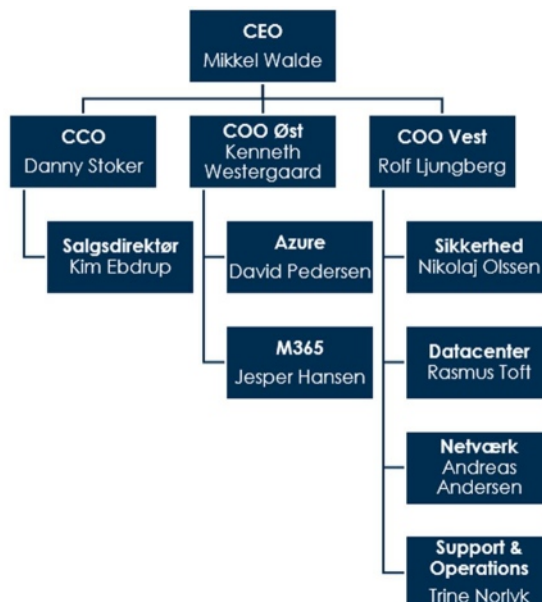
CEO
Mikkel Walde

CCO
Danny Stoker

Salgsdirektør
Kim Ebdrup

COO Øst
Kenneth Westergaard

Azure
David Pedersen

M365
Jesper Hansen

COO Vest
Rolf Ljungberg

Sikkerhed
Nikolaj Olssen

Datacenter
Rasmus Toft

Netværk
Andreas Andersen

Support & Operations
Trine Norlyk